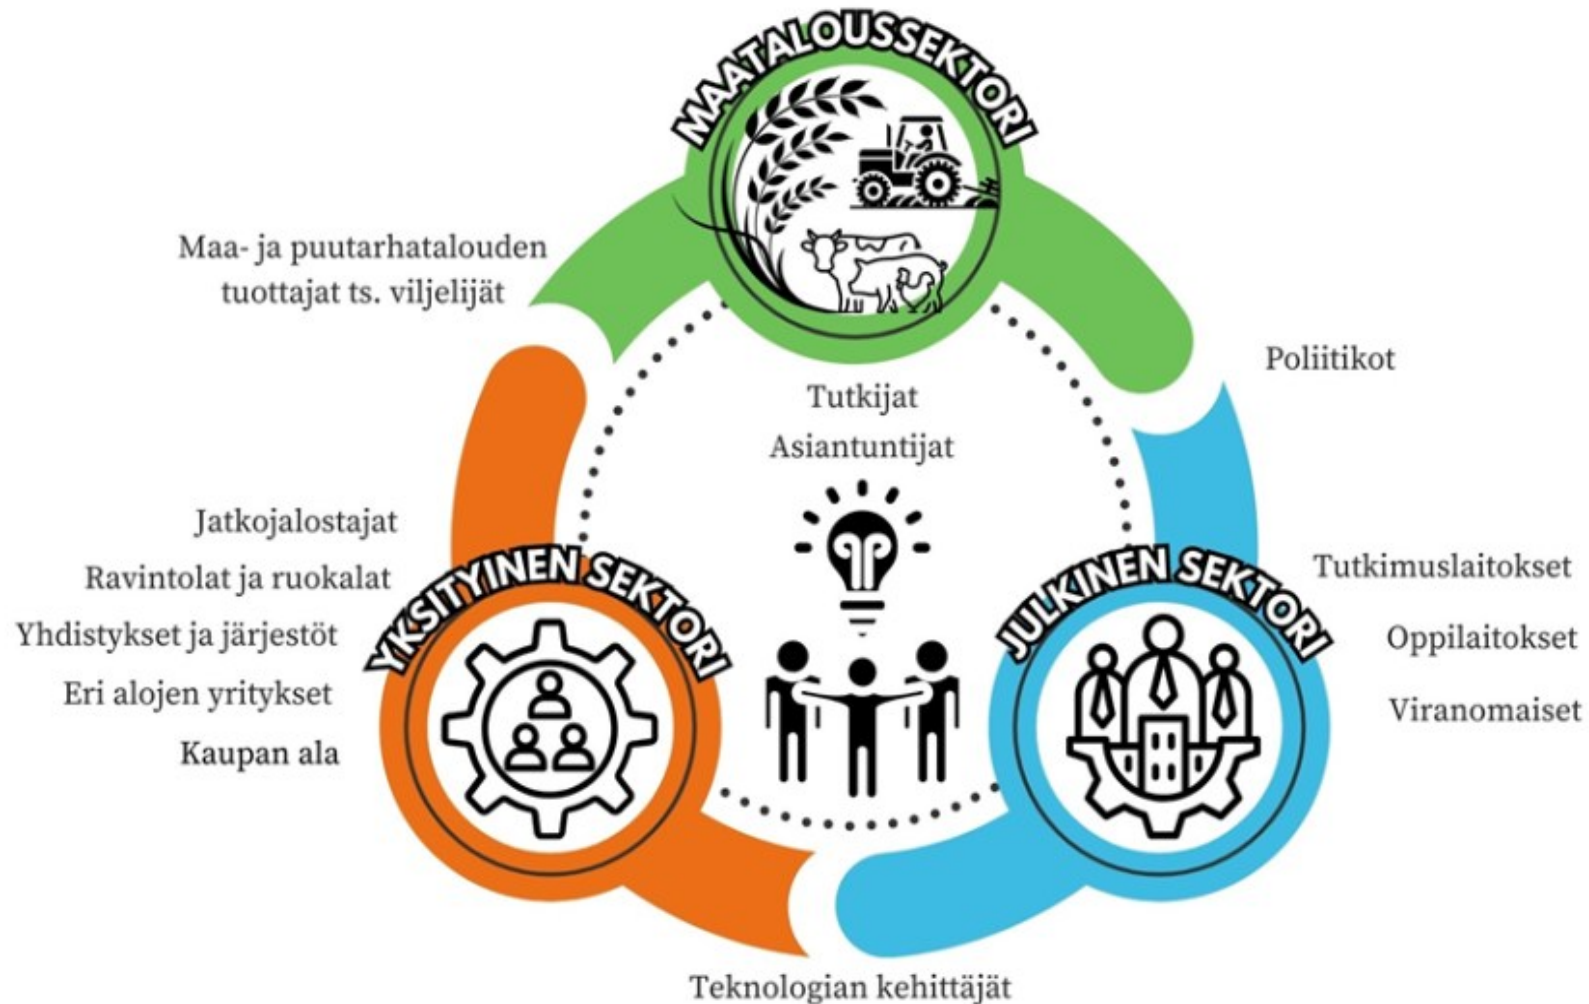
MAATALOUSSEKTORI

Maa- ja puutarhatalouden tuottajat ts. viljelijät

Poliitikot

Tutkijat

Asiantuntijat

Jatkojalostajat

Ravintolat ja ruokalat

Yhdistykset ja järjestöt

Eri alojen yritykset

Kaupan ala

YKSITYINEN SEKTORI

JULKINEN SEKTORI

Tutkimuslaitokset

Oppilaitokset

Viranomaiset

Teknologian kehittäjät